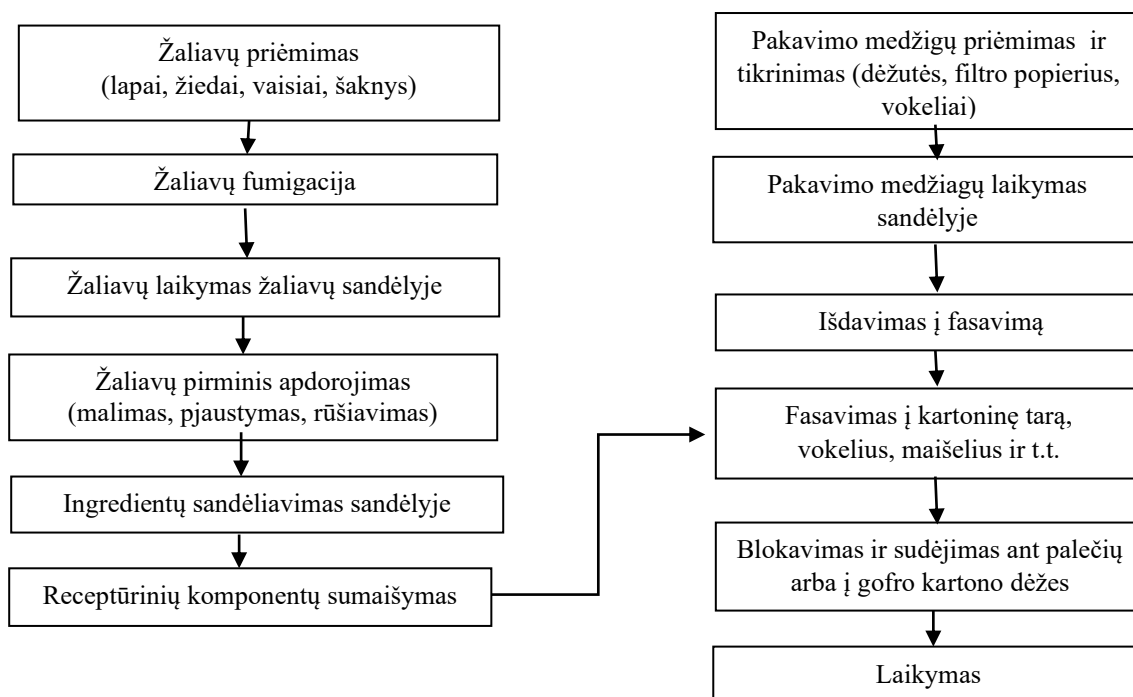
Žaliavų priėmimas
(lapai, žiedai, vaisiai, šaknys)

Žaliavų fumigacija

Žaliavų laikymas žaliavų sandėlyje

Žaliavų pirminis apdorojimas
(malimas, pjaustymas, rūšiavimas)

Ingredientų sandėliavimas sandėlyje

Receptūrinių komponentų sumaišymas

Pakavimo medžigų priėmimas ir tikrinimas (dėžutės, filtro popierius, vokeliai)

Pakavimo medžiagų laikymas sandėlyje

Išdavimas į fasavimą

Fasavimas į kartoninę tarą, vokelius, maišelius ir t.t.

Blokavimas ir sudėjimas ant palečių arba į gofro kartono dėžes

Laikymas